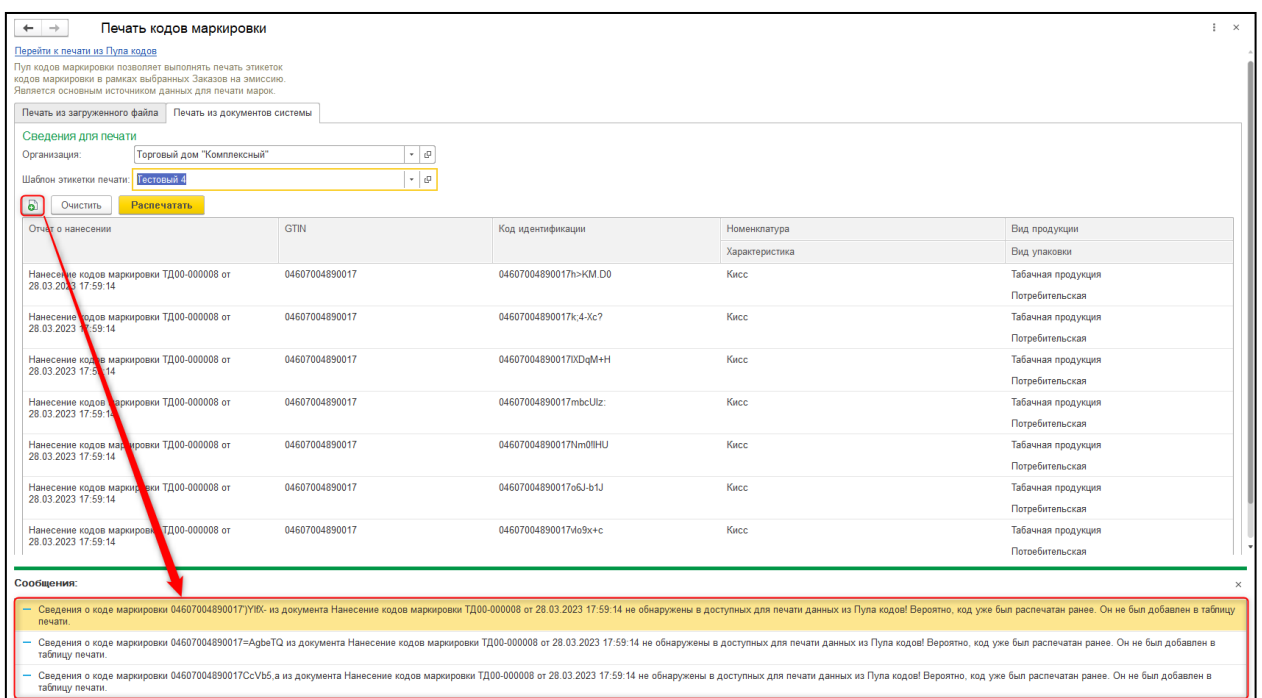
← → Печать кодов маркировки

⋮ ×

Перейти к печати из Пула кодов

Пул кодов маркировки позволяет выполнять печать этикеток кодов маркировки в рамках выбранных Заказов на эмиссию. Является основным источником данных для печати марок.

Печать из загруженного файла | Печать из документов системы

Сведения для печати

Организация: Торговый дом "Комплексный"

Шаблон этикетки печати: Тестовый 4

Очистить | Распечатать

| Отчет о нанесении | GTIN | Код идентификации | Номенклатура / Характеристика | Вид продукции / Вид упаковки |
|---|---|---|---|---|
| Нанесение кодов маркировки ТД00-000008 от 28.03.2023 17:59:14 | 04607004890017 | 04607004890017h>KM.D0 | Кисс | Табачная продукция / Потребительская |
| Нанесение кодов маркировки ТД00-000008 от 28.03.2023 17:59:14 | 04607004890017 | 04607004890017k;4-Xc? | Кисс | Табачная продукция / Потребительская |
| Нанесение кодов маркировки ТД00-000008 от 28.03.2023 17:59:14 | 04607004890017 | 04607004890017lXDqM+H | Кисс | Табачная продукция / Потребительская |
| Нанесение кодов маркировки ТД00-000008 от 28.03.2023 17:59:14 | 04607004890017 | 04607004890017mbcUlz: | Кисс | Табачная продукция / Потребительская |
| Нанесение кодов маркировки ТД00-000008 от 28.03.2023 17:59:14 | 04607004890017 | 04607004890017Nm0flHU | Кисс | Табачная продукция / Потребительская |
| Нанесение кодов маркировки ТД00-000008 от 28.03.2023 17:59:14 | 04607004890017 | 04607004890017o6J-b1J | Кисс | Табачная продукция / Потребительская |
| Нанесение кодов маркировки ТД00-000008 от 28.03.2023 17:59:14 | 04607004890017 | 04607004890017vlo9x+c | Кисс | Табачная продукция / Потребительская |

Сообщения:

×

— Сведения о коде маркировки 04607004890017')YlfX- из документа Нанесение кодов маркировки ТД00-000008 от 28.03.2023 17:59:14 не обнаружены в доступных для печати данных из Пула кодов! Вероятно, код уже был распечатан ранее. Он не был добавлен в таблицу печати.

— Сведения о коде маркировки 04607004890017=AgbeTQ из документа Нанесение кодов маркировки ТД00-000008 от 28.03.2023 17:59:14 не обнаружены в доступных для печати данных из Пула кодов! Вероятно, код уже был распечатан ранее. Он не был добавлен в таблицу печати.

— Сведения о коде маркировки 04607004890017CcVb5,a из документа Нанесение кодов маркировки ТД00-000008 от 28.03.2023 17:59:14 не обнаружены в доступных для печати данных из Пула кодов! Вероятно, код уже был распечатан ранее. Он не был добавлен в таблицу печати.